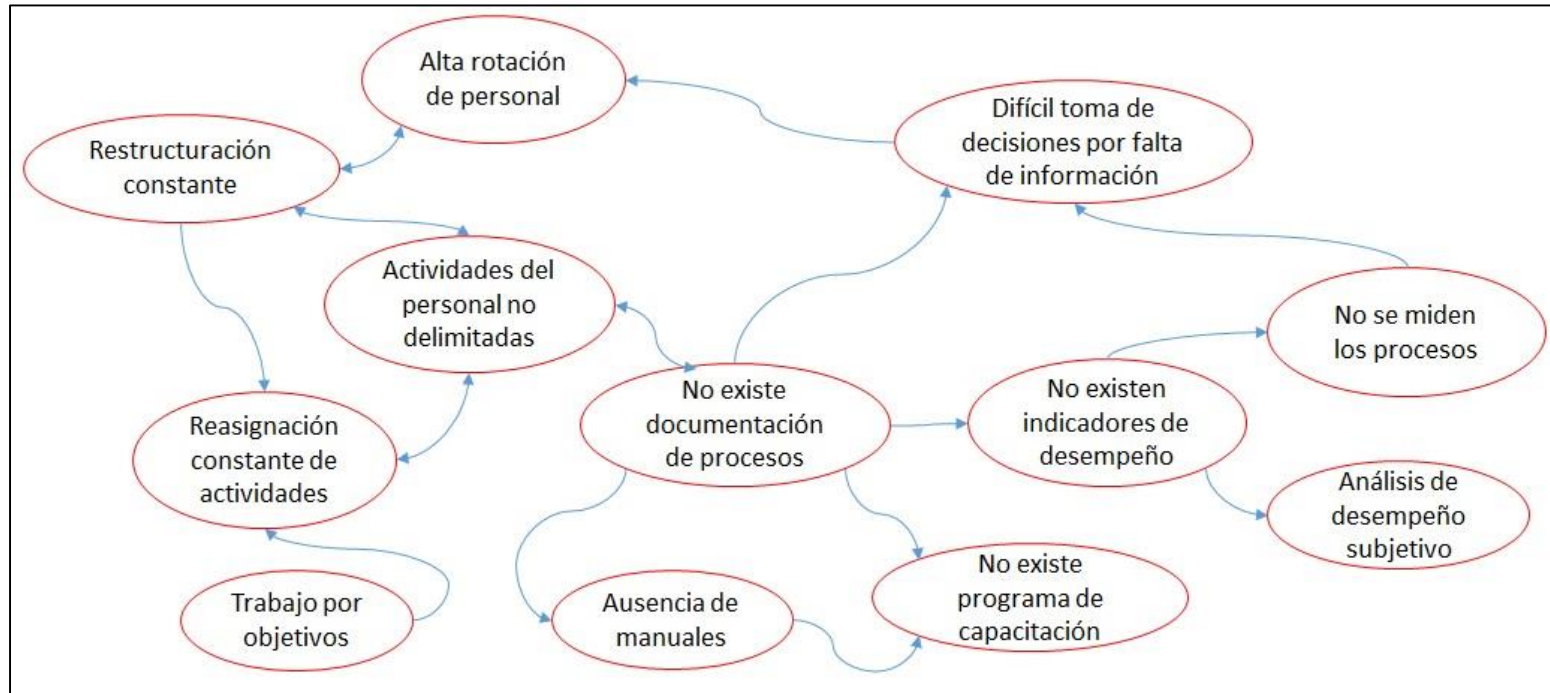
Alta rotación de personal

Difícil toma de decisiones por falta de información

Restructuración constante

Actividades del personal no delimitadas

No se miden los procesos

No existe documentación de procesos

No existen indicadores de desempeño

Reasignación constante de actividades

Análisis de desempeño subjetivo

No existe programa de capacitación

Trabajo por objetivos

Ausencia de manuales